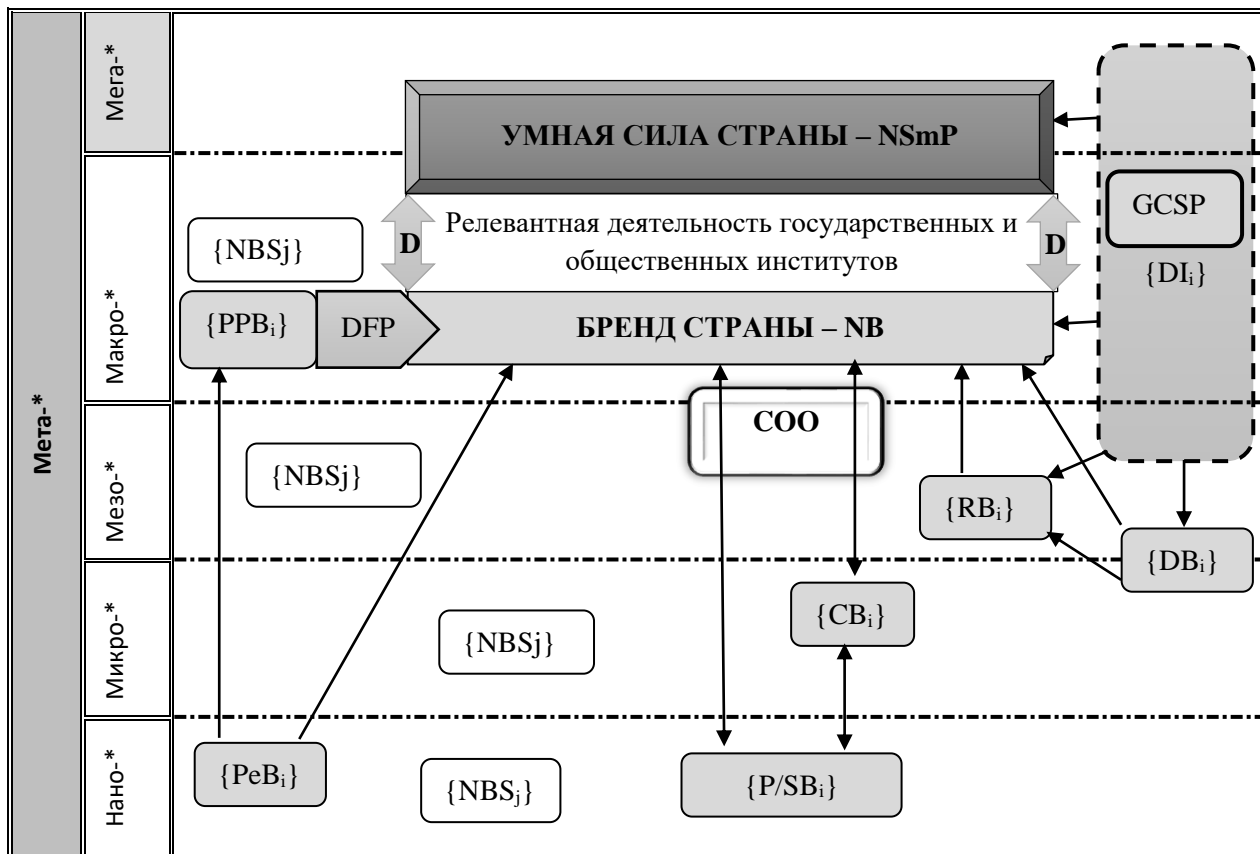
Мета-*

Мега-*

Макро-*

Мезо-*

Микро-*

Нано-*

УМНАЯ СИЛА СТРАНЫ – NSmP

GCSP

$\{DI_i\}$

D

Релевантная деятельность государственных и общественных институтов

D

$\{NBSj\}$

$\{PPB_i\}$

DFP

БРЕНД СТРАНЫ – NB

COO

$\{NBSj\}$

$\{RB_i\}$

$\{DB_i\}$

$\{CB_i\}$

$\{NBSj\}$

$\{PeB_i\}$

$\{NBS_j\}$

$\{P/SB_i\}$